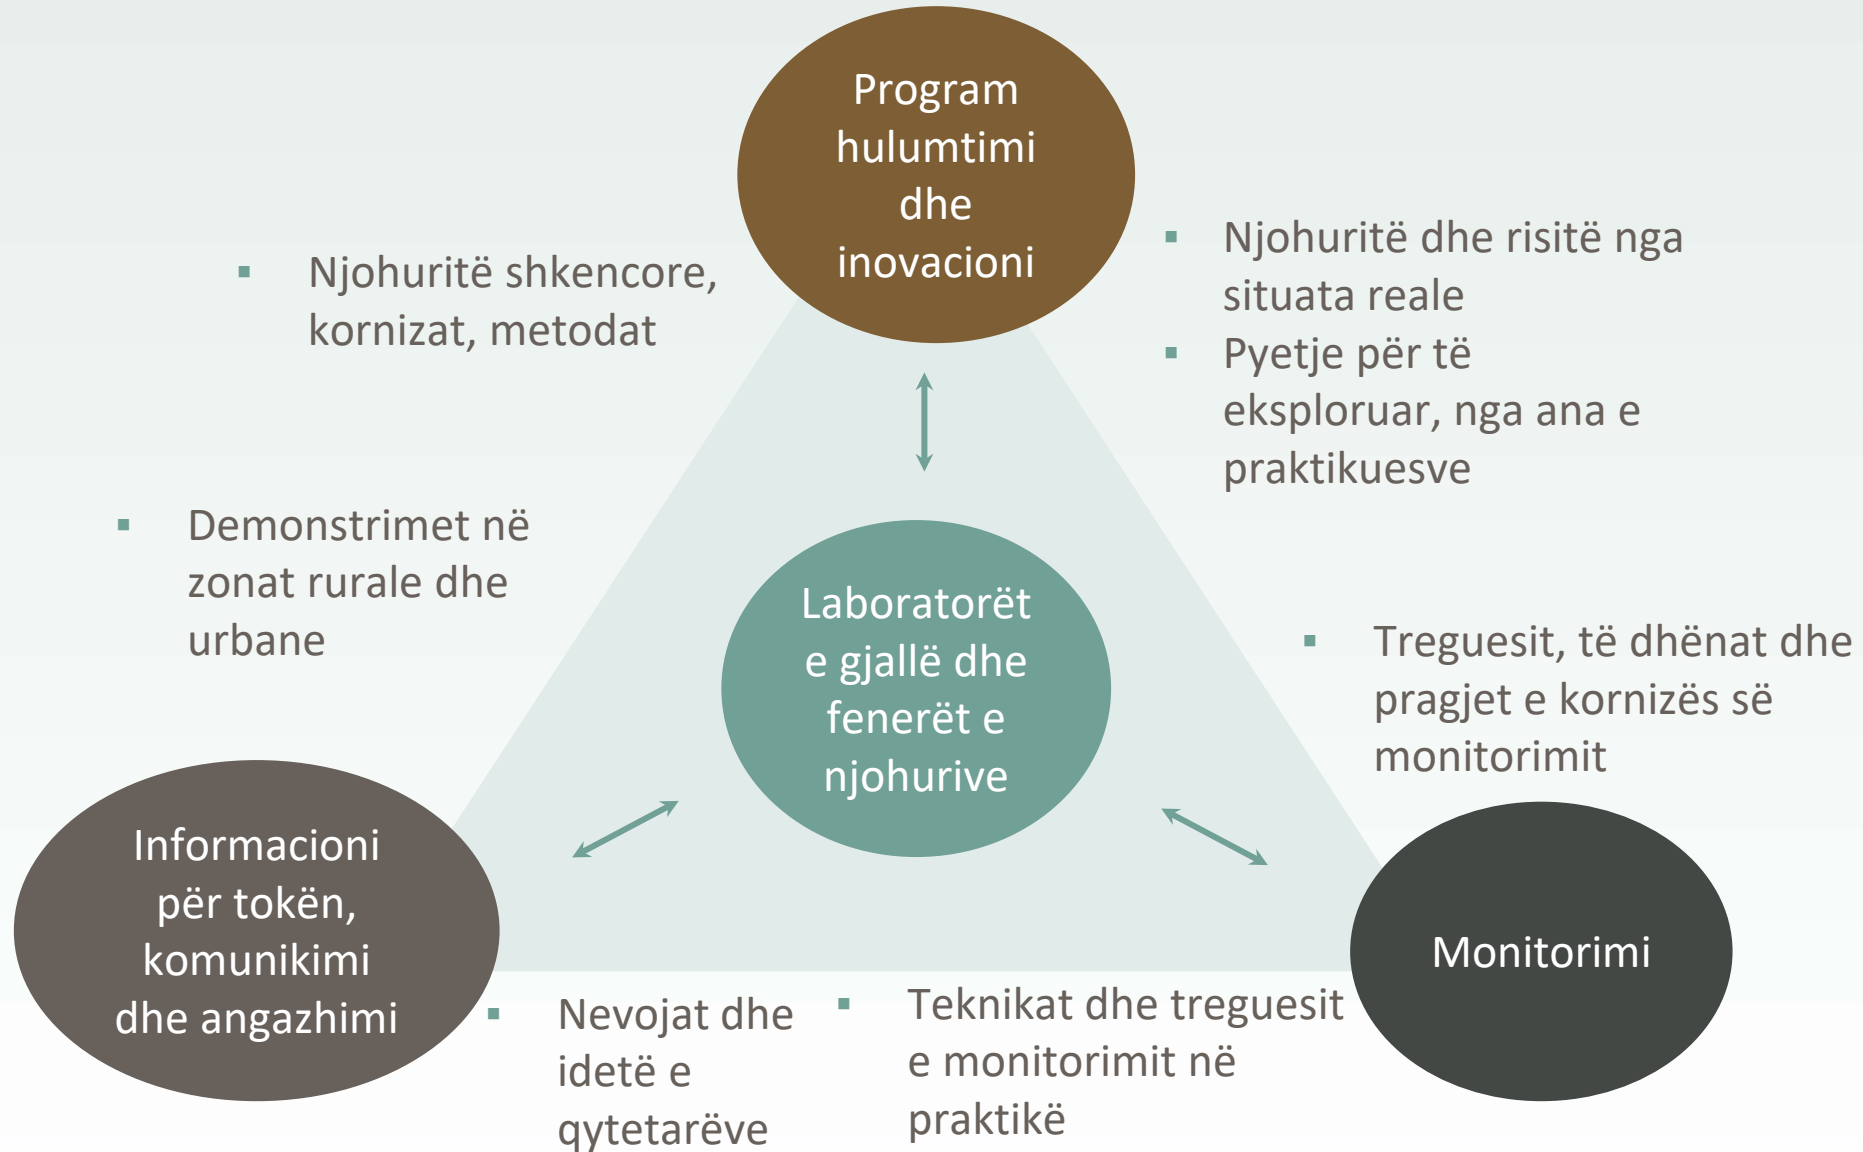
Program hulumtimi dhe inovacioni

▪ Njohuritë shkencore, kornizat, metodat

▪ Njohuritë dhe risitë nga situata reale
▪ Pyetje për të eksploruar, nga ana e praktikuesve

▪ Demonstrimet në zonat rurale dhe urbane

Laboratorët e gjallë dhe fenerët e njohurive

▪ Treguesit, të dhënat dhe pragjet e kornizës së monitorimit

Informacioni për tokën, komunikimi dhe angazhimi

Monitorimi

▪ Nevojat dhe idetë e qytetarëve

▪ Teknikat dhe treguesit e monitorimit në praktikë